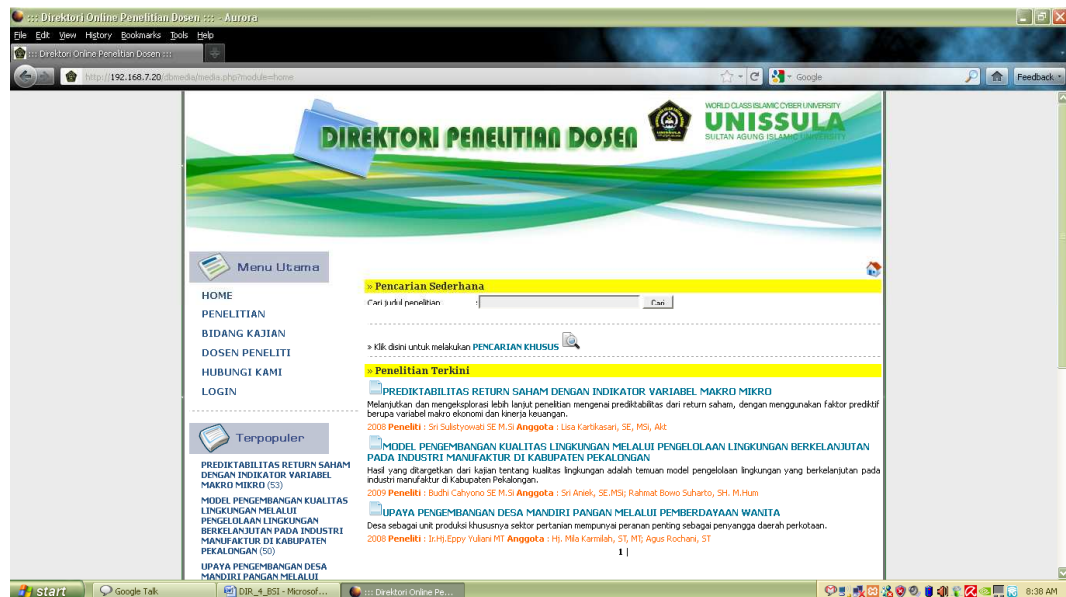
::: Direktori Online Penelitian Dosen ::: - Aurora

File Edit View History Bookmarks Tools Help

::: Direktori Online Penelitian Dosen :::

http://192.168.7.20/dbmedia/media.php?module=home

Google

Feedback

DIREKTORI PENELITIAN DOSEN

WORLD CLASS ISLAMIC CYBER UNIVERSITY
UNISSULA
SULTAN AGUNG ISLAMIC UNIVERSITY

Menu Utama

HOME
PENELITIAN
BIDANG KAJIAN
DOSEN PENELITI
HUBUNGI KAMI
LOGIN

Terpopuler

PREDIKTABILITAS RETURN SAHAM DENGAN INDIKATOR VARIABEL MAKRO MIKRO (53)

MODEL PENGEMBANGAN KUALITAS LINGKUNGAN MELALUI PENGELOLAAN LINGKUNGAN BERKELANJUTAN PADA INDUSTRI MANUFAKTUR DI KABUPATEN PEKALONGAN (50)

UPAYA PENGEMBANGAN DESA MANDIRI PANGAN MELALUI

» Pencarian Sederhana

Cari judul penelitian : Cari

» Klik disini untuk melakukan PENCARIAN KHUSUS

» Penelitian Terkini

PREDIKTABILITAS RETURN SAHAM DENGAN INDIKATOR VARIABEL MAKRO MIKRO
Melanjutkan dan mengeksplorasi lebih lanjut penelitian mengenai prediktabilitas dari return saham, dengan menggunakan faktor prediktif berupa variabel makro ekonomi dan kinerja keuangan.
2008 Peneliti : Sri Sulistyowati SE M.Si Anggota : Lisa Kartikasari, SE, MSi, Akt

MODEL PENGEMBANGAN KUALITAS LINGKUNGAN MELALUI PENGELOLAAN LINGKUNGAN BERKELANJUTAN PADA INDUSTRI MANUFAKTUR DI KABUPATEN PEKALONGAN
Hasil yang ditargetkan dari kajian tentang kualitas lingkungan adalah temuan model pengelolaan lingkungan yang berkelanjutan pada industri manufaktur di Kabupaten Pekalongan.
2009 Peneliti : Budhi Cahyono SE M.Si Anggota : Sri Aniek, SE.MSi; Rahmat Bowo Suharto, SH. M.Hum

UPAYA PENGEMBANGAN DESA MANDIRI PANGAN MELALUI PEMBERDAYAAN WANITA
Desa sebagai unit produksi khususnya sektor pertanian mempunyai peranan penting sebagai penyangga daerah perkotaan.
2008 Peneliti : Ir.Hj.Eppy Yuliani MT Anggota : Hj. Mila Karmilah, ST, MT; Agus Rochani, ST

1 |

start | Google Talk | DIR_4_BSI - Microsof... | ::: Direktori Online Pe... | 8:38 AM